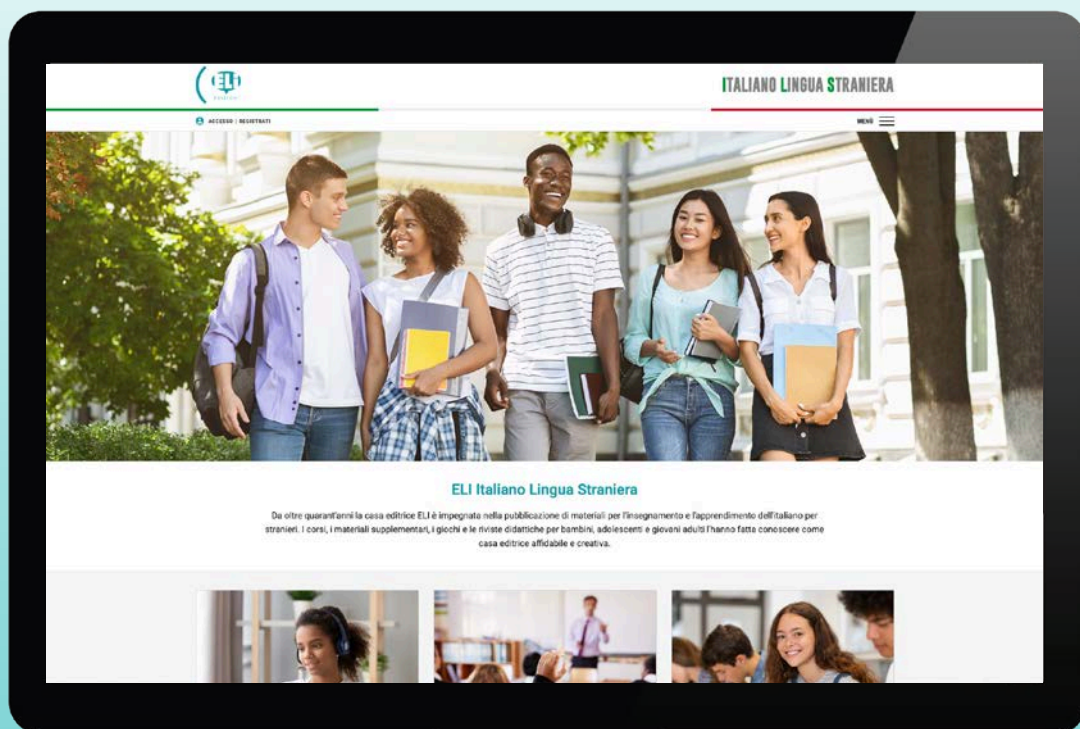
ELI

ITALIANO LINGUA STRANIERA

ACCEDI | REGISTRATI

MENÙ

ELI Italiano Lingua Straniera

Da oltre quarant'anni la casa editrice ELI è impegnata nella pubblicazione di materiali per l'insegnamento e l'apprendimento dell'italiano per stranieri. I corsi, i materiali supplementari, i giochi e le riviste didattiche per bambini, adolescenti e giovani adulti l'hanno fatta conoscere come casa editrice affidabile e creativa.